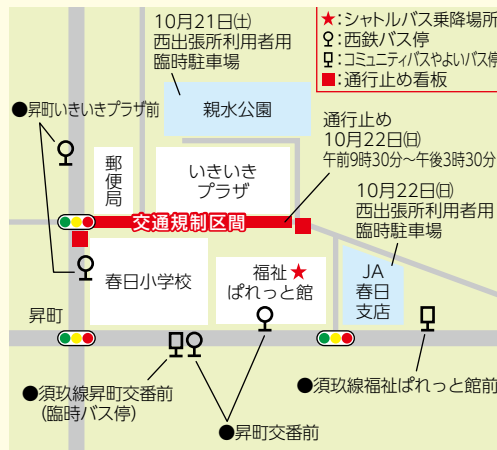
10月21日(土)
西出張所利用者用
臨時駐車場

★:シャトルバス乗降場所
⚲:西鉄バス停
⚲:コミュニティバスやよいバス停
■:通行止め看板

●昇町いきいきプラザ前

親水公園

通行止め
10月22日(日)
午前9時30分～午後3時30分

郵便局

いきいき
プラザ

10月22日(日)
西出張所利用者用
臨時駐車場

交通規制区間

春日小学校

福祉★
ぱれっと館

JA
春日
支店

昇町

●須玖線昇町交番前
(臨時バス停)

●須玖線福祉ぱれっと館前

●昇町交番前